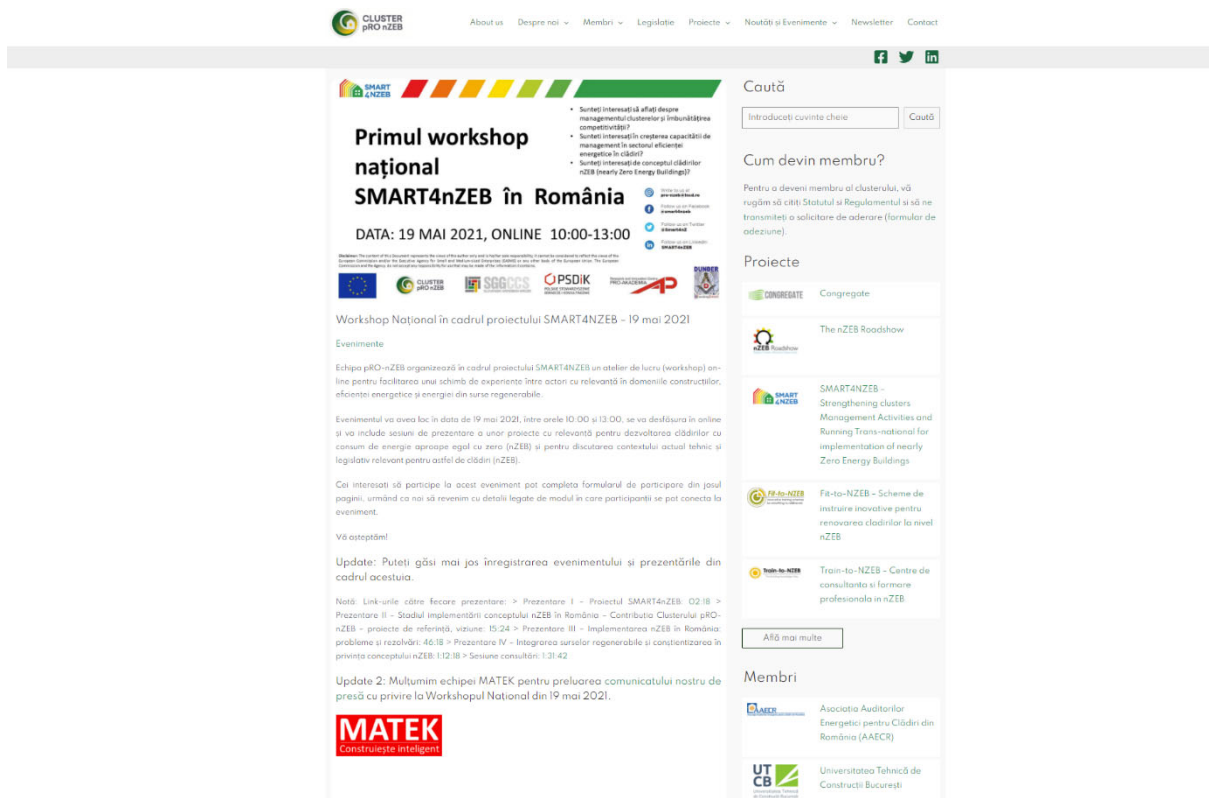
CLUSTER pRO nZEB

About us Despre noi Membri Legislatie Proiecte Noutăți și Evenimente Newsletter Contact

SMART 4NZEB

Primul workshop național SMART4nZEB în România

• Sunteți interesați să aflați despre managementul clusterelor și îmbunătățirea competitivității?
• Sunteți interesați în creșterea capacității de management în sectorul eficienței energetice în clădiri?
• Sunteți interesați de conceptul clădirilor nZEB (nearly Zero Energy Buildings)?

DATA: 19 MAI 2021, ONLINE 10:00-13:00

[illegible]

CLUSTER pRO nZEB SGGCCS PSDiK PRO-AKADEMIA DUNBER

Workshop Național în cadrul proiectului SMART4NZEB – 19 mai 2021

Evenimente

Echipa pRO-nZEB organizează în cadrul proiectului SMART4NZEB un atelier de lucru (workshop) online pentru facilitarea unui schimb de experiențe între actori cu relevanță în domeniile construcțiilor, eficienței energetice și energiei din surse regenerabile.

Evenimentul va avea loc în data de 19 mai 2021, între orele 10:00 și 13:00, se va desfășura în online și va include sesiuni de prezentare a unor proiecte cu relevanță pentru dezvoltarea clădirilor cu consum de energie aproape egal cu zero (nZEB) și pentru discutarea contextului actual tehnic și legislativ relevant pentru astfel de clădiri (nZEB).

Cei interesați să participe la acest eveniment pot completa formularul de participare din josul paginii, urmând ca noi să revenim cu detalii legate de modul în care participanții se pot conecta la eveniment.

Vă așteptăm!

Update: Puteți găsi mai jos înregistrarea evenimentului și prezentările din cadrul acestuia.

Notă: Link-urile către fiecare prezentare: > Prezentare I – Proiectul SMART4nZEB: 02:18 > Prezentare II – Stadiul implementării conceptului nZEB în România – Contribuția Clusterului pRO-nZEB – proiecte de referință, viziune: 15:24 > Prezentare III – Implementarea nZEB în România: probleme și rezolvări: 46:18 > Prezentare IV – Integrarea surselor regenerabile și conștientizarea în privința conceptului nZEB: 1:12:18 > Sesiune consultări: 1:31:42

Update 2: Mulțumim echipei MATEK pentru preluarea comunicatului nostru de presă cu privire la Workshopul Național din 19 mai 2021.

MATEK
Construiește inteligent

Caută

Introduceți cuvinte cheie
Caută

Cum devin membru?

Pentru a deveni membru al clusterului, vă rugăm să citiți Statutul și Regulamentul și să ne transmiteți o solicitare de aderare (formular de adeziune).

Proiecte

CONGREGATE Congregate

nZEB Roadshow The nZEB Roadshow

SMART 4NZEB SMART4NZEB – Strengthening clusters Management Activities and Running Trans-national for implementation of nearly Zero Energy Buildings

Fit-to-NZEB Fit-to-NZEB – Scheme de instruire inovative pentru renovarea cladirilor la nivel nZEB

Train-to-NZEB Train-to-NZEB – Centre de consultanta si formare profesionala in nZEB

Află mai multe

Membri

AAECR Asociația Auditorilor Energetici pentru Clădiri din România (AAECR)

UTCB Universitatea Tehnică de Construcții București